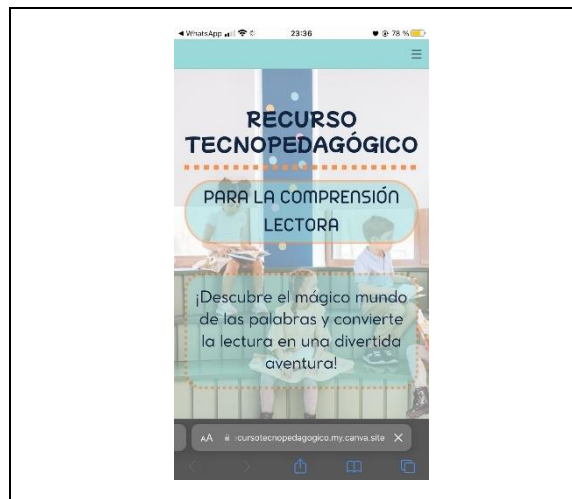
◂ WhatsApp 23:36 78 %

RECURSO TECNOPEDAGÓGICO

PARA LA COMPRENSIÓN LECTORA

¡Descubre el mágico mundo de las palabras y convierte la lectura en una divertida aventura!

AA recursotecnopedagogico.my.canva.site ✕